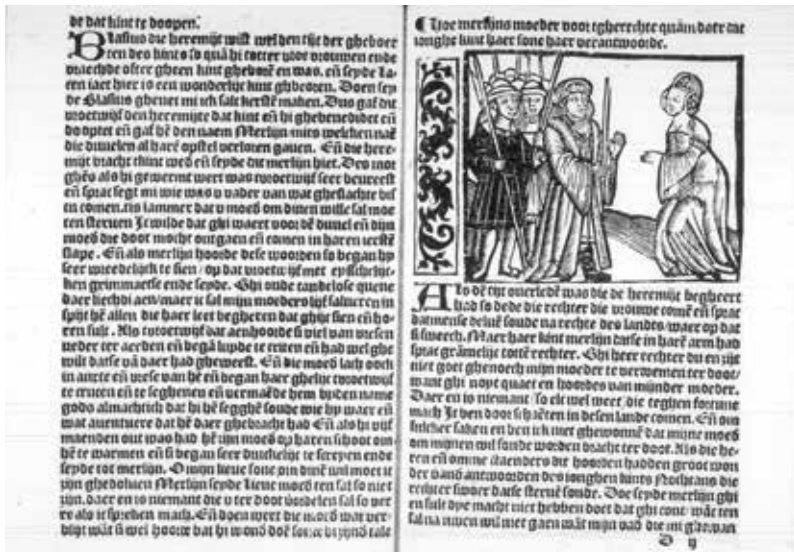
de dat kint te doopen.

Blasius die heremijt wist wel den tijt der gheboorten des kints so dat hi totter vrouwen ende vroetscap quam ende vraechde ofter gheen kint ghebrocht en was. Eñ seyde laet hier so een wonderlijc kint ghebrocht. Doen seyde Blasius ghener mi ich sal kerstē maken. Dus gaf die vroetwijf den heremijte dat kint eñ hi ghebenedidet eñ doptet eñ gaf hē den naem Merlijn om welcken naē die duuelen al haer opstel verloren gauen. Eñ die heremijt brachtet weer eñ seyde dat merlijn hiet. Des was ghelo als hi gewerent wert was tvroetwijf seer beureest eñ sprac segt mi wie was v vader van wat gheslachte bis tu comen. Als iammer dat v moes om dinen wille sal moeten sterven. Ic wilde dat ghi waert voor de duuel eñ dijn moeder die door mocht ontgaen eñ comen in haren eersten staet. Eñ als merlijn hoorde dese woorden so began hy seer wredelijck te sien / op dat vroetwijf met eenssichtighen grimmaetse ende seyde. Ghi oude tandelose quene daer hebdi aen / maer ic sal mijn moeders vijt salueren in spijt hē allen die haer leet begheren dat ghi sien eñ hoeren sult. Als tvroetwijf dat aenhoorde si viel van vreesen neder ter aerden eñ begā lupde te creeien eñ had wel ghewilt darse al daer had ghewest. Eñ die moeder lach noch in arbeyt eñ vreese van hē eñ began haer ghelije tvroetwijf te creeien eñ te seghenen eñ vermaende hem bydenname gods almachtich dat hi hē seggē soude wie hy waer eñ wat auenture dat hē daer ghebrachte had. Eñ also hi vijf maenden out was had hē sijn moeder op haren schoot om hē te warmen eñ si began seer drucklijc te screyen ende seyde tot merlijn. O mijn lieue sone pin durē wil moet it sijn ghedoden Merlijn seyde lieue moeder dat sal so niet sijn. daer en is niemant die v ter doot veroedelen sal so vere als ic spreken mach. Eñ doen weert die moeder wat verblijt wāt si wel hoorde dat hi wond doe soude te spreke sulc

Hoe merlijns moeder voor tgherechte quam doer die ionghe kint haer sone haer verantwoorde.

Als de tijt ouerleden was die de heremijt begheert had so dede die rechter die vrouwe comē eñ sprac datmense deliue soude na rechte des landes / waer op dat si sweech. Maer haer kint merlijn darse in haer arm had sprac gramelijc totē rechter. Ghi heer rechter du en zijt niet goet ghenoech mijn moeder te verwonnen ter doot / want ghi nope quaet en hoordes van mijnder moeder. Daer en is niemant so eñ weet. die teghen fortune mach. Ic ben doer sekerē in desen lande comen. Eñ om sulcker saken eñ ben ich niet ghewonnē dat mijne moeder om mijnen wil soude worden bracht ter doot. Als die heren eñ omme staenders dit hoorden hadden groot wonder wāt antwoorden des ionghen kints stoutheit die rechter swoer dat se sterue soude. Doe seyde merlijn ghi en sult dye macht niet hebben doet dat ghi cont / wāt ten salia nouen wil niet gaen wāt mijn vad die ist gheduen

D ij